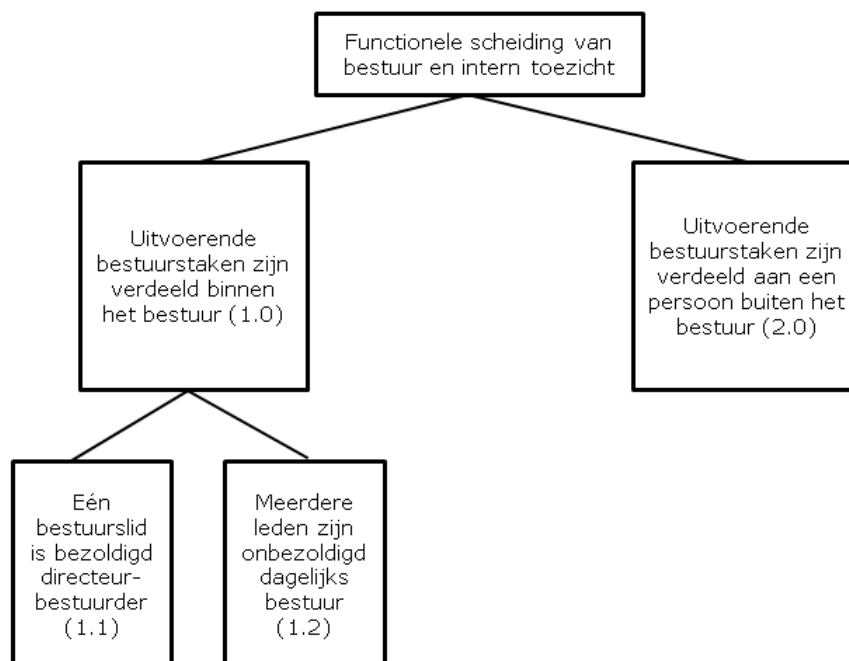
Functionele scheiding van bestuur en intern toezicht

Uitvoerende bestuurstaken zijn verdeeld binnen het bestuur (1.0)

Uitvoerende bestuurstaken zijn verdeeld aan een persoon buiten het bestuur (2.0)

Eén bestuurslid is bezoldigd directeur-bestuurder (1.1)

Meerdere leden zijn onbezoldigd dagelijks bestuur (1.2)